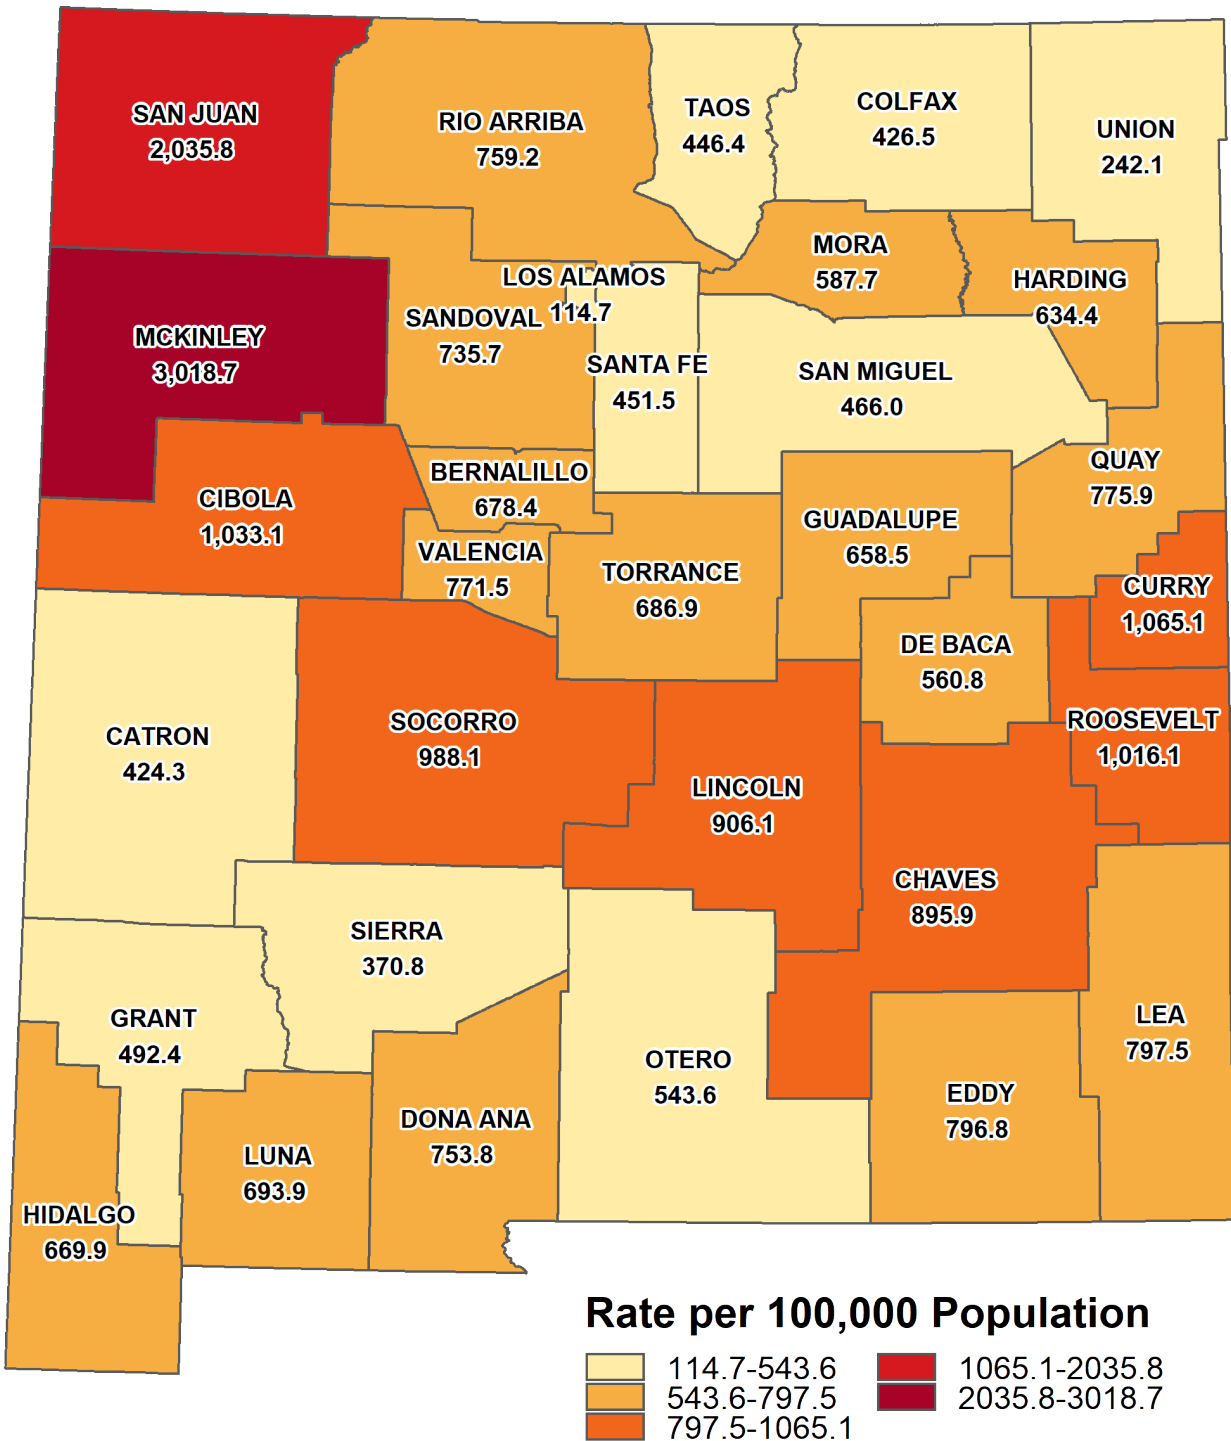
SAN JUAN
2,035.8

RIO ARRIBA
759.2

TAOS
446.4

COLFAX
426.5

UNION
242.1

MORA
587.7

HARDING
634.4

LOS ALAMOS
114.7

SANDOVAL
735.7

MCKINLEY
3,018.7

SANTA FE
451.5

SAN MIGUEL
466.0

BERNALILLO
678.4

QUAY
775.9

CIBOLA
1,033.1

VALENCIA
771.5

GUADALUPE
658.5

TORRANCE
686.9

CURRY
1,065.1

DE BACA
560.8

ROOSEVELT
1,016.1

CATRON
424.3

SOCORRO
988.1

LINCOLN
906.1

CHAVES
895.9

SIERRA
370.8

GRANT
492.4

OTERO
543.6

LEA
797.5

DONA ANA
753.8

EDDY
796.8

LUNA
693.9

HIDALGO
669.9

Rate per 100,000 Population

114.7-543.6
543.6-797.5
797.5-1065.1
1065.1-2035.8
2035.8-3018.7